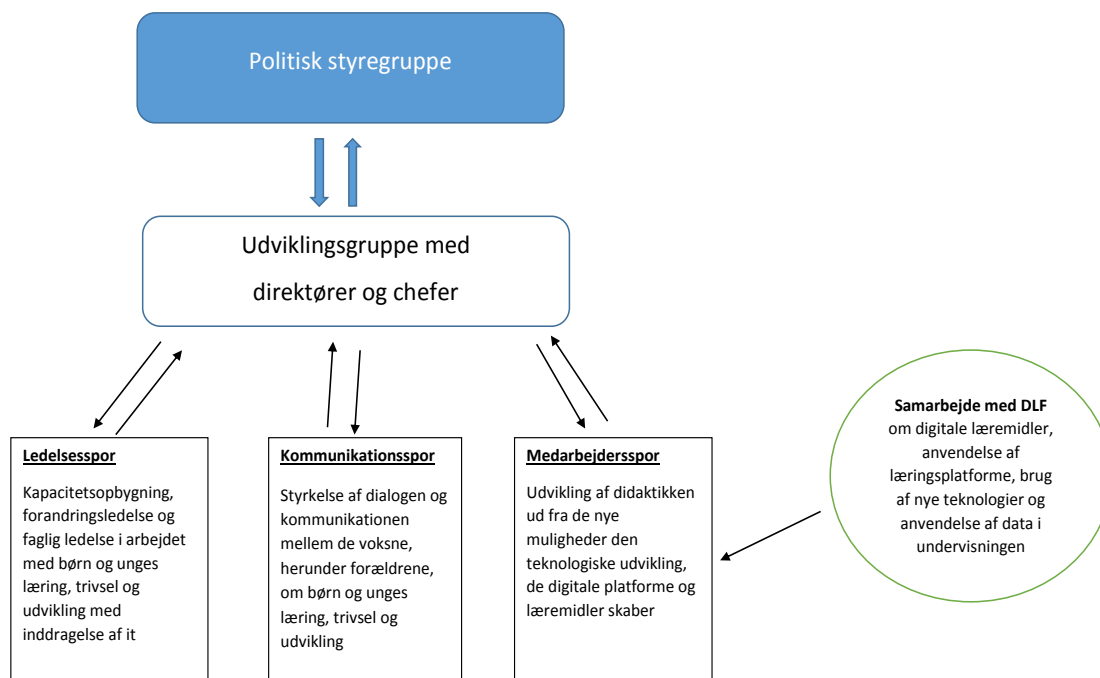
Politisk styregruppe

Udviklingsgruppe med direktører og chefer

Ledelsesspor

Kapacitetsopbygning, forandringsledelse og faglig ledelse i arbejdet med børn og unges læring, trivsel og udvikling med inddragelse af it

Kommunikationsspor

Styrkelse af dialogen og kommunikationen mellem de voksne, herunder forældrene, om børn og unges læring, trivsel og udvikling

Medarbejdersspor

Udvikling af didaktikken ud fra de nye muligheder den teknologiske udvikling, de digitale platforme og læremidler skaber

Samarbejde med DLF om digitale læremidler, anvendelse af læringsplatforme, brug af nye teknologier og anvendelse af data i undervisningen